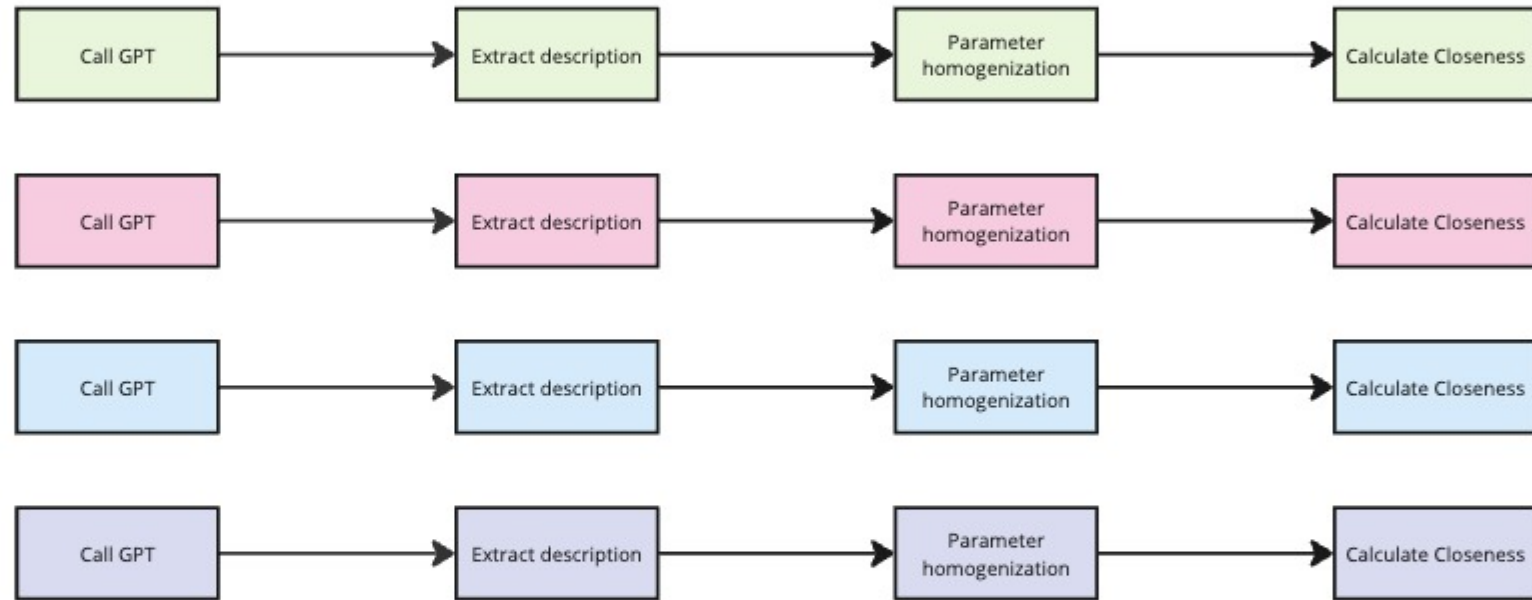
Call GPT
Extract description
Parameter homogenization
Calculate Closeness

Call GPT
Extract description
Parameter homogenization
Calculate Closeness

Call GPT
Extract description
Parameter homogenization
Calculate Closeness

Call GPT
Extract description
Parameter homogenization
Calculate Closeness